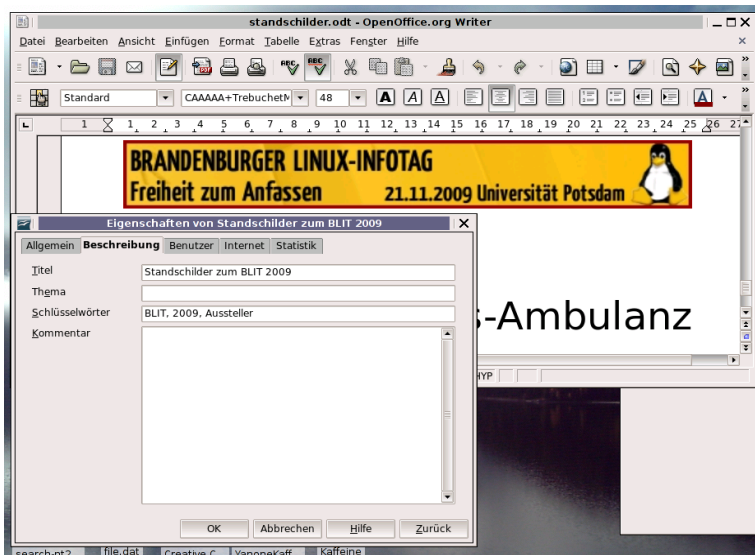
standschilder.odt - OpenOffice.org Writer

Datei Bearbeiten Ansicht Einfügen Format Tabelle Extras Fenster Hilfe

Standard
CAAAAA+TrebuchetM
48

1 1 2 3 4 5 6 7 8 9 10 11 12 13 14 15 16 17 18 19 20 21 22 23 24 25 26 27

BRANDENBURGER LINUX-INFOTAG
Freiheit zum Anfassen 21.11.2009 Universität Potsdam

Eigenschaften von Standschilder zum BLIT 2009

Allgemein Beschreibung Benutzer Internet Statistik

Titel Standschilder zum BLIT 2009
Thema
Schlüsselwörter BLIT, 2009, Aussteller
Kommentar

-Ambulanz

HYP

OK Abbrechen Hilfe Zurück

search-pt2 file.dat Creative C YanoneKaff Kaffeine